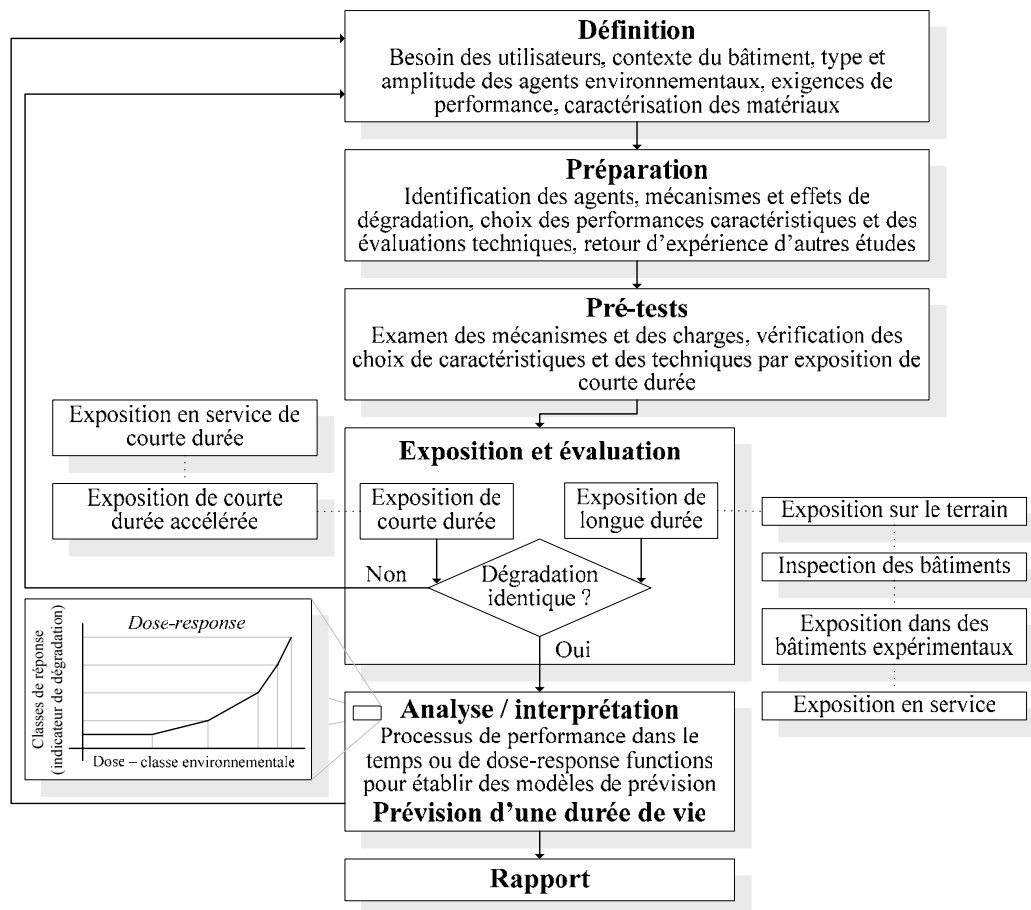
**Définition**
Besoin des utilisateurs, contexte du bâtiment, type et amplitude des agents environnementaux, exigences de performance, caractérisation des matériaux

**Préparation**
Identification des agents, mécanismes et effets de dégradation, choix des performances caractéristiques et des évaluations techniques, retour d'expérience d'autres études

**Pré-tests**
Examen des mécanismes et des charges, vérification des choix de caractéristiques et des techniques par exposition de courte durée

Exposition en service de courte durée

Exposition de courte durée accélérée

**Exposition et évaluation**

Exposition de courte durée

Exposition de longue durée

Exposition sur le terrain

Inspection des bâtiments

Exposition dans des bâtiments expérimentaux

Exposition en service

Non

Dégradation identique ?

Oui

*Dose-response*

Classes de réponse (indicateur de dégradation)

Dose – classe environnementale

**Analyse / interprétation**
Processus de performance dans le temps ou de dose-response functions pour établir des modèles de prévision
**Prévision d'une durée de vie**

**Rapport**